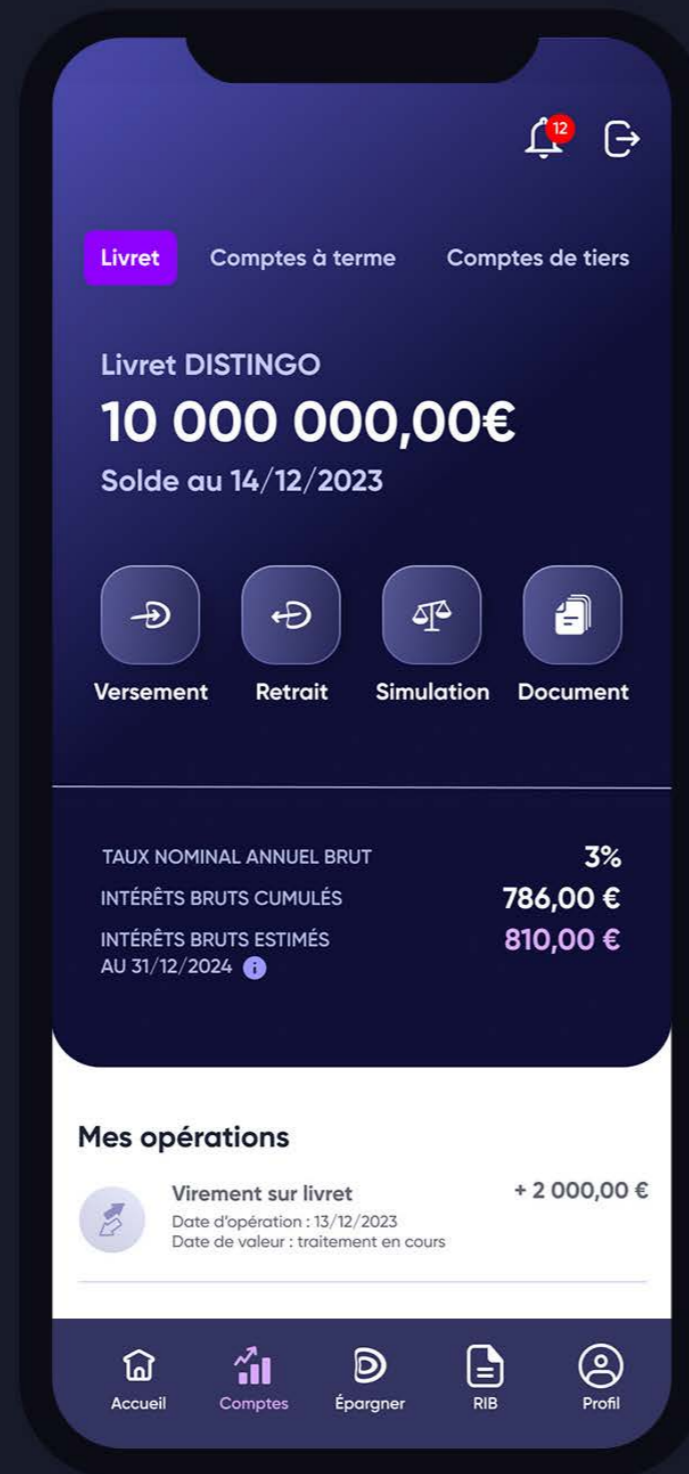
12

Livret Comptes à terme Comptes de tiers

Livret DISTINGO
10 000 000,00€
Solde au 14/12/2023

Versement Retrait Simulation Document

TAUX NOMINAL ANNUEL BRUT 3%
INTÉRÊTS BRUTS CUMULÉS 786,00 €
INTÉRÊTS BRUTS ESTIMÉS AU 31/12/2024 810,00 €

Mes opérations

Virement sur livret + 2 000,00 €
Date d'opération : 13/12/2023
Date de valeur : traitement en cours

Accueil Comptes Épargner RIB Profil